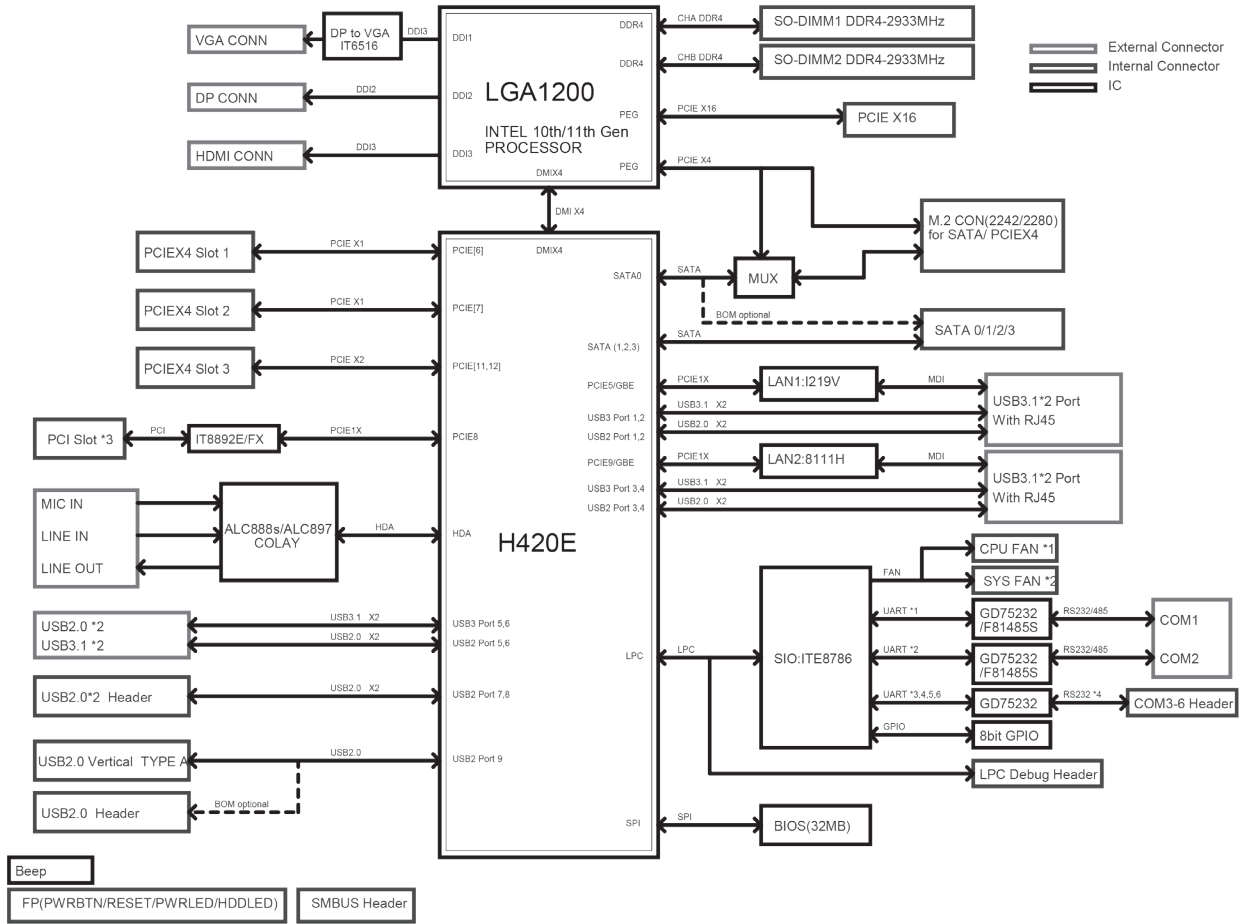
VGA CONN
DP to VGA IT6516
DDI3
DDI1
DDR4
CHA DDR4
SO-DIMM1 DDR4-2933MHz
DDR4
CHB DDR4
SO-DIMM2 DDR4-2933MHz
External Connector
Internal Connector
IC
DP CONN
DDI2
DDI2
LGA1200
PEG
PCIE X16
PCIE X16
INTEL 10th/11th Gen PROCESSOR
HDMI CONN
DDI3
DDI3
PEG
PCIE X4
DMIX4
DMI X4
M.2 CON(2242/2280) for SATA/ PCIEX4
PCIEX4 Slot 1
PCIE X1
PCIE[6]
DMIX4
SATA0
SATA
MUX
PCIEX4 Slot 2
PCIE X1
PCIE[7]
BOM optional
SATA
SATA (1,2,3)
SATA 0/1/2/3
PCIEX4 Slot 3
PCIE X2
PCIE[11,12]
PCIE5/GBE
PCIE1X
LAN1:I219V
MDI
USB3.1*2 Port With RJ45
USB3 Port 1,2
USB3.1 X2
PCI Slot *3
PCI
IT8892E/FX
PCIE1X
PCIE8
USB2 Port 1,2
USB2.0 X2
PCIE9/GBE
PCIE1X
LAN2:8111H
MDI
USB3.1*2 Port With RJ45
USB3 Port 3,4
USB3.1 X2
MIC IN
USB2 Port 3,4
USB2.0 X2
ALC888s/ALC897 COLAY
LINE IN
HDA
HDA
H420E
LINE OUT
CPU FAN *1
FAN
SIO:ITE8786
SYS FAN *2
UART *1
GD75232 /F81485S
RS232/485
COM1
USB2.0 *2
USB3.1 X2
USB3 Port 5,6
USB3.1 *2
USB2.0 X2
USB2 Port 5,6
LPC
LPC
UART *2
GD75232 /F81485S
RS232/485
COM2
USB2.0*2 Header
USB2.0 X2
USB2 Port 7,8
UART *3,4,5,6
GD75232
RS232 *4
COM3-6 Header
GPIO
8bit GPIO
USB2.0 Vertical TYPE A
USB2.0
USB2 Port 9
LPC Debug Header
USB2.0 Header
BOM optional
SPI
SPI
BIOS(32MB)
Beep
FP(PWRBTN/RESET/PWRLED/HDDLED)
SMBUS Header